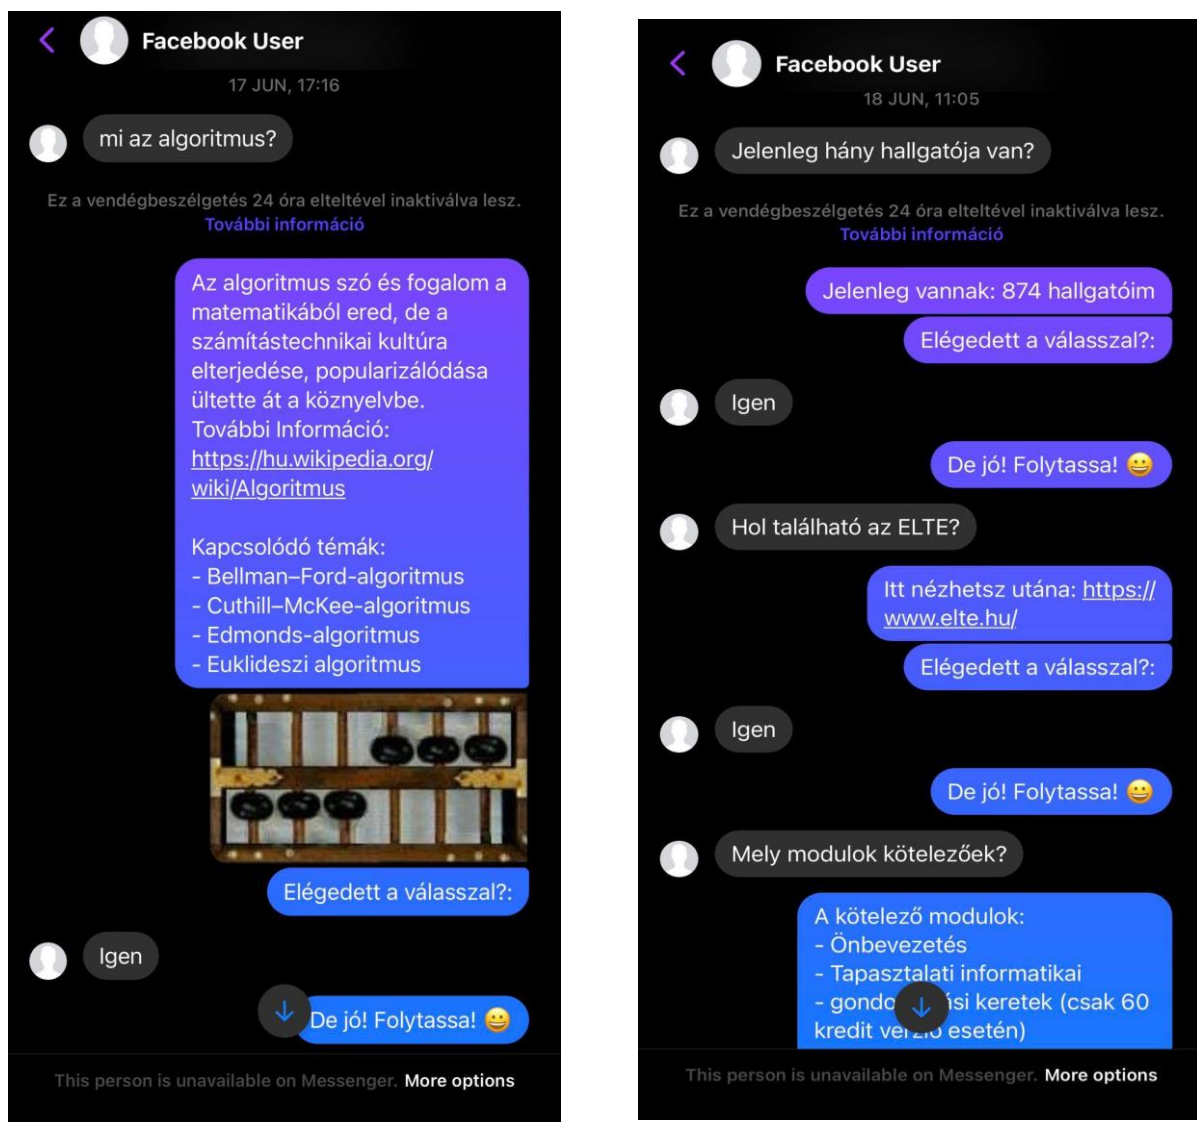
Facebook User
17 JUN, 17:16

mi az algoritmus?

Ez a vendégbeszélgetés 24 óra elteltével inaktiválva lesz.
További információ

Az algoritmus szó és fogalom a matematikából ered, de a számítástechnikai kultúra elterjedése, popularizálódása ültette át a köznyelvbe.
További Információ:
https://hu.wikipedia.org/wiki/Algoritmus

Kapcsolódó témák:
- Bellman–Ford-algoritmus
- Cuthill–McKee-algoritmus
- Edmonds-algoritmus
- Euklideszi algoritmus

Elégedett a válasszal?:

Igen

De jó! Folytassa! 😀

This person is unavailable on Messenger. More options

Facebook User
18 JUN, 11:05

Jelenleg hány hallgatója van?

Ez a vendégbeszélgetés 24 óra elteltével inaktiválva lesz.
További információ

Jelenleg vannak: 874 hallgatóim

Elégedett a válasszal?:

Igen

De jó! Folytassa! 😀

Hol található az ELTE?

Itt nézhetsz utána: https://www.elte.hu/

Elégedett a válasszal?:

Igen

De jó! Folytassa! 😀

Mely modulok kötelezőek?

A kötelező modulok:
- Önbevezetés
- Tapasztalati informatikai
- gondo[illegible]ási keretek (csak 60 kredit ver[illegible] esetén)

This person is unavailable on Messenger. More options